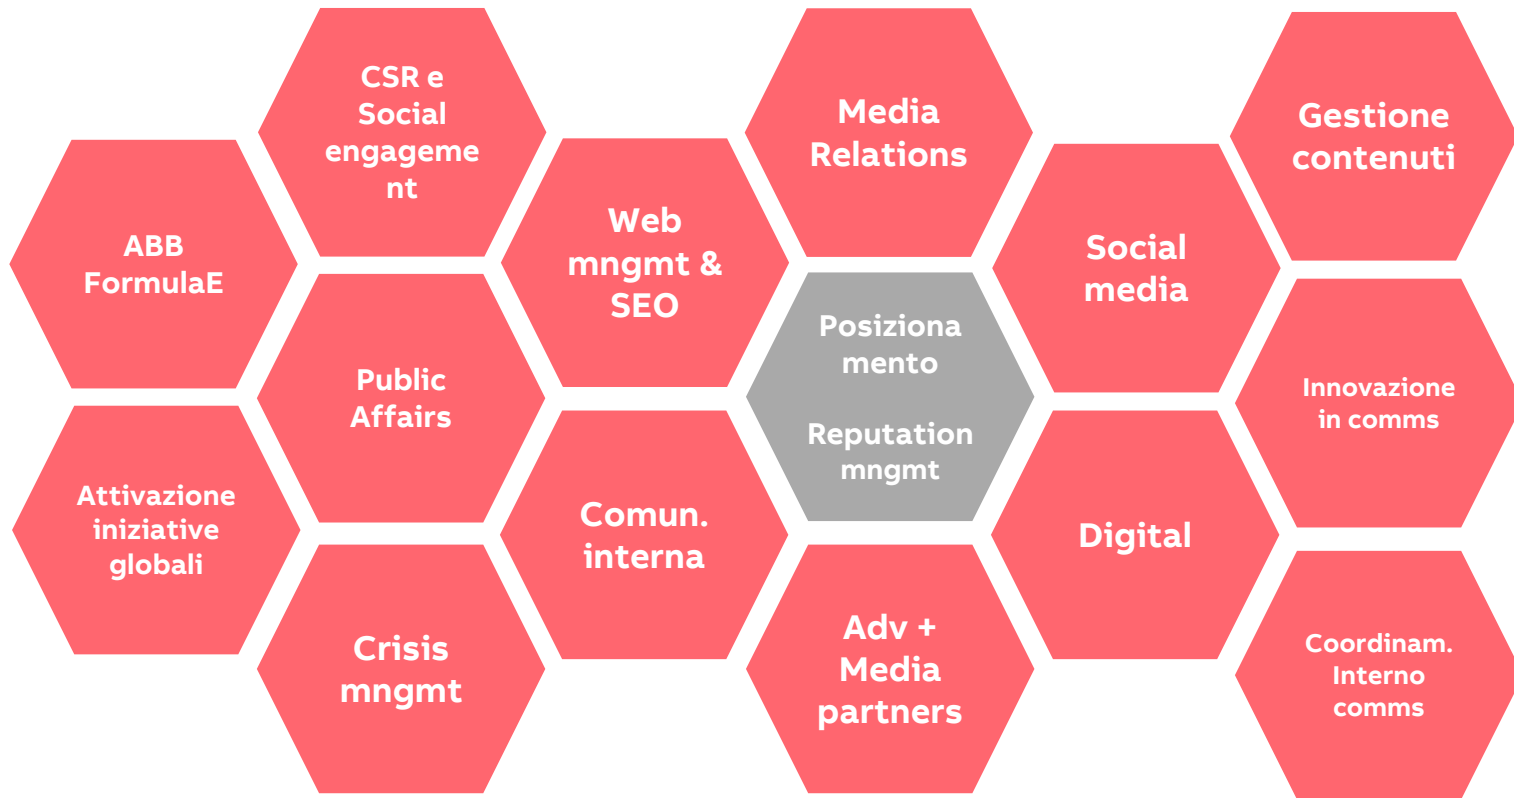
ABB FormulaE

Attivazione iniziative globali

CSR e Social engageme nt

Public Affairs

Crisis mngmt

Web mngmt & SEO

Comun. interna

Media Relations

Posiziona mento

Reputation mngmt

Adv + Media partners

Social media

Digital

Gestione contenuti

Innovazione in comms

Coordinam. Interno comms